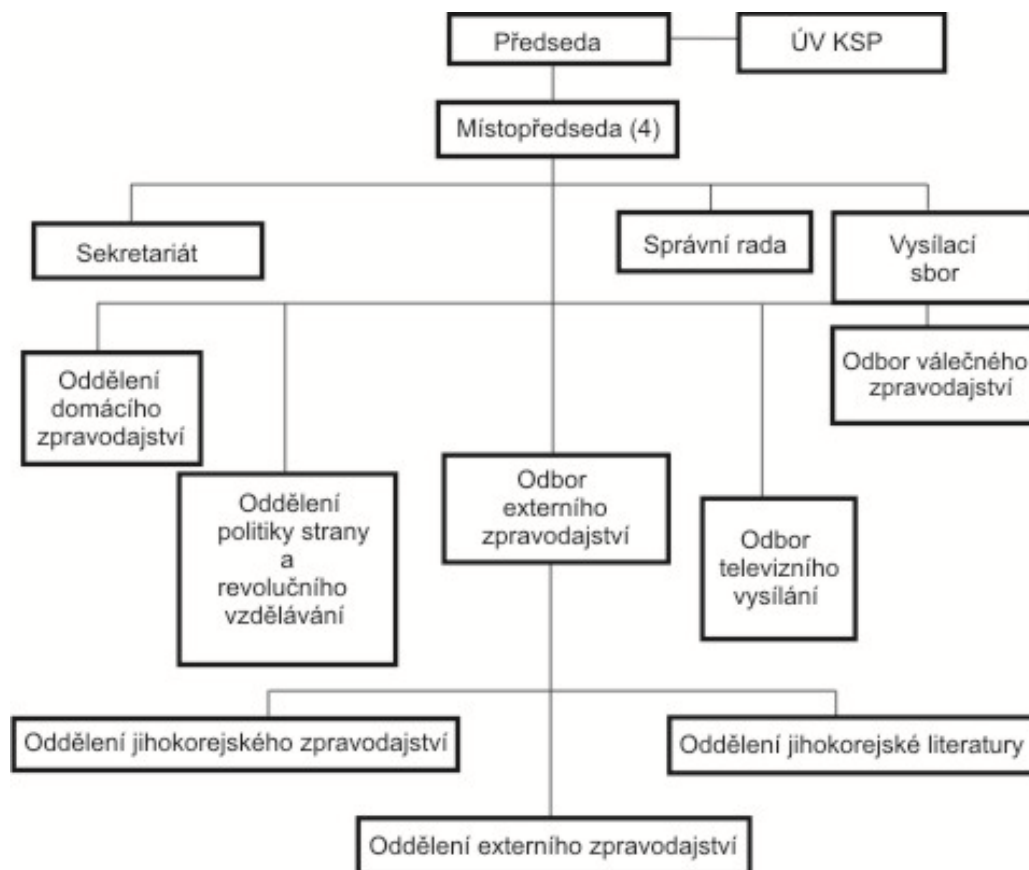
Předseda

ÚV KSP

Místopředseda (4)

Sekretariát

Správní rada

Vysílací sbor

Oddělení domácího zpravodajství

Odbor válečného zpravodajství

Oddělení politiky strany a revolučního vzdělávání

Odbor externího zpravodajství

Odbor televizního vysílání

Oddělení jihokorejského zpravodajství

Oddělení jihokorejské literatury

Oddělení externího zpravodajství